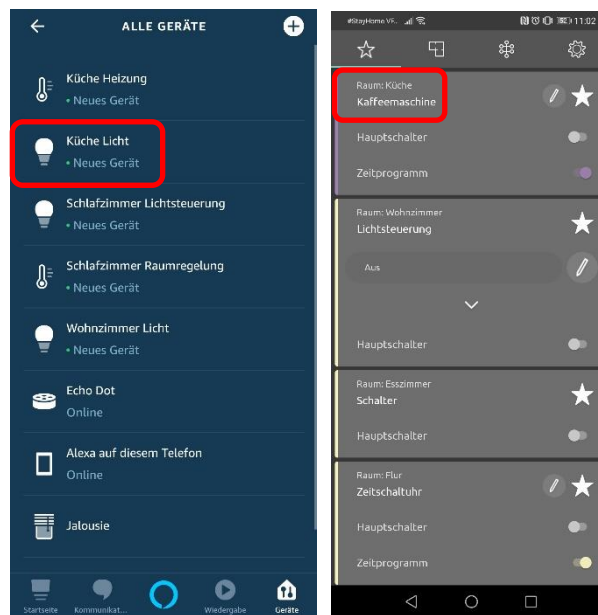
ALLE GERÄTE

Küche Heizung
• Neues Gerät

Küche Licht
• Neues Gerät

Schlafzimmer Lichtsteuerung
• Neues Gerät

Schlafzimmer Raumregelung
• Neues Gerät

Wohnzimmer Licht
• Neues Gerät

Echo Dot
Online

Alexa auf diesem Telefon
Online

Jalousie

Startseite Kommunikat... Wiedergabe Geräte

#StayHome VF... 11:02

Raum: Küche
Kaffeemaschine

Hauptschalter

Zeitprogramm

Raum: Wohnzimmer
Lichtsteuerung

Aus

Hauptschalter

Raum: Esszimmer
Schalter

Hauptschalter

Raum: Flur
Zeitschaltuhr

Hauptschalter

Zeitprogramm